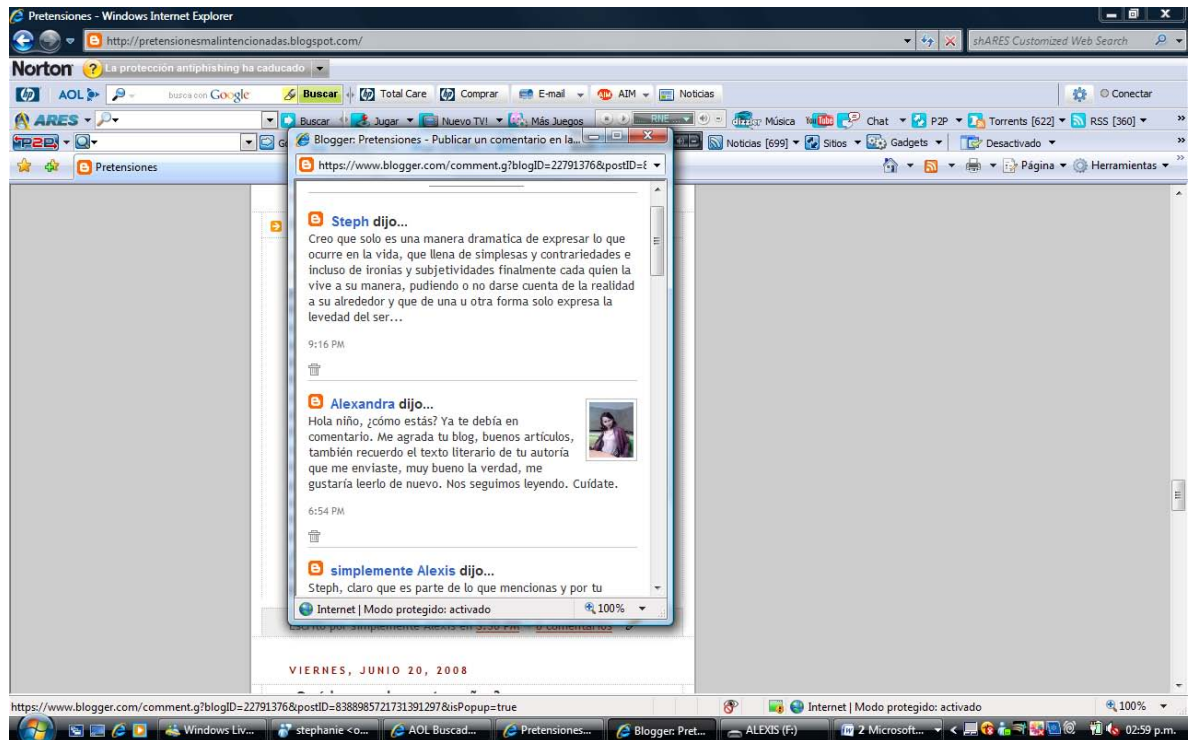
Pretensiones - Windows Internet Explorer

http://pretensionesmalintencionadas.blogspot.com/

shARES Customized Web Search

Norton La protección antiphishing ha caducado

AOL busca con Google Buscar Total Care Comprar E-mail AIM Noticias Conectar

ARES Buscar Jugar Nuevo TV! Más Juegos Música Chat P2P Torrents [622] RSS [360]

P2P Noticias [699] Sitios Gadgets Desactivado

Pretensiones

Página Herramientas

Blogger: Pretensiones - Publicar un comentario en la...

https://www.blogger.com/comment.g?blogID=22791376&postID=

Steph dijo...

Creo que solo es una manera dramatica de expresar lo que ocurre en la vida, que llena de simplesas y contrariedades e incluso de ironias y subjetividades finalmente cada quien la vive a su manera, pudiendo o no darse cuenta de la realidad a su alrededor y que de una u otra forma solo expresa la levedad del ser...

9:16 PM

Alexandra dijo...

Hola niño, ¿cómo estás? Ya te debía en comentario. Me agrada tu blog, buenos artículos, también recuerdo el texto literario de tu autoría que me enviaste, muy bueno la verdad, me gustaría leerlo de nuevo. Nos seguimos leyendo. Cuídate.

6:54 PM

simplemente Alexis dijo...

Steph, claro que es parte de lo que mencionas y por tu

Internet | Modo protegido: activado 100%

Esto no por simplemente Alexis en 3:38 PM 0 comentarios

VIERNES, JUNIO 20, 2008

https://www.blogger.com/comment.g?blogID=22791376&postID=8388985721731391297&isPopup=true

Internet | Modo protegido: activado 100%

Windows Liv... stephanie <o... AOL Buscad... Pretensiones... Blogger: Pret... ALEXIS (F:) 2 Microsoft... 02:59 p.m.